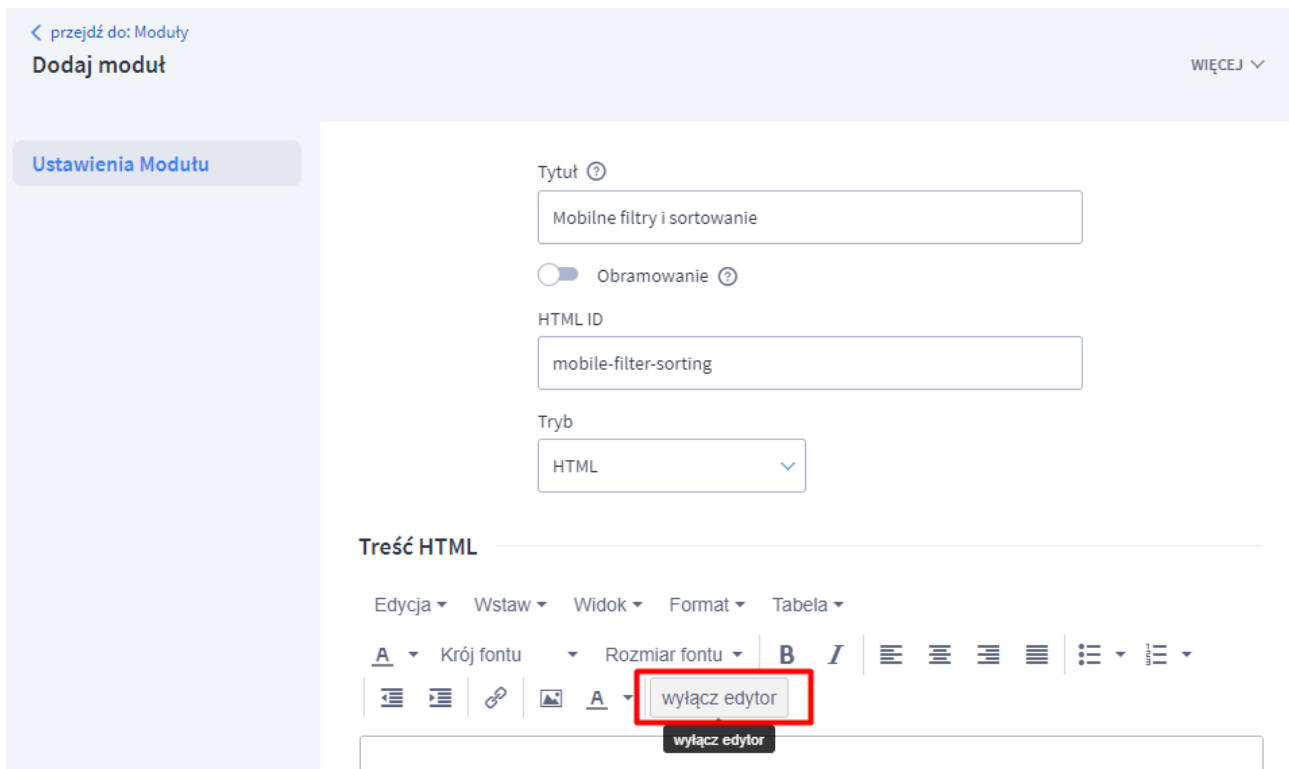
przejdź do: Moduły
Dodaj moduł

WIĘCEJ

Ustawienia Modułu

Tytuł

Mobilne filtry i sortowanie

Obramowanie

HTML ID

mobile-filter-sorting

Tryb

HTML

Treść HTML

Edycja Wstaw Widok Format Tabela

A Krój fontu Rozmiar fontu B I

A wyłącz edytor

wyłącz edytor